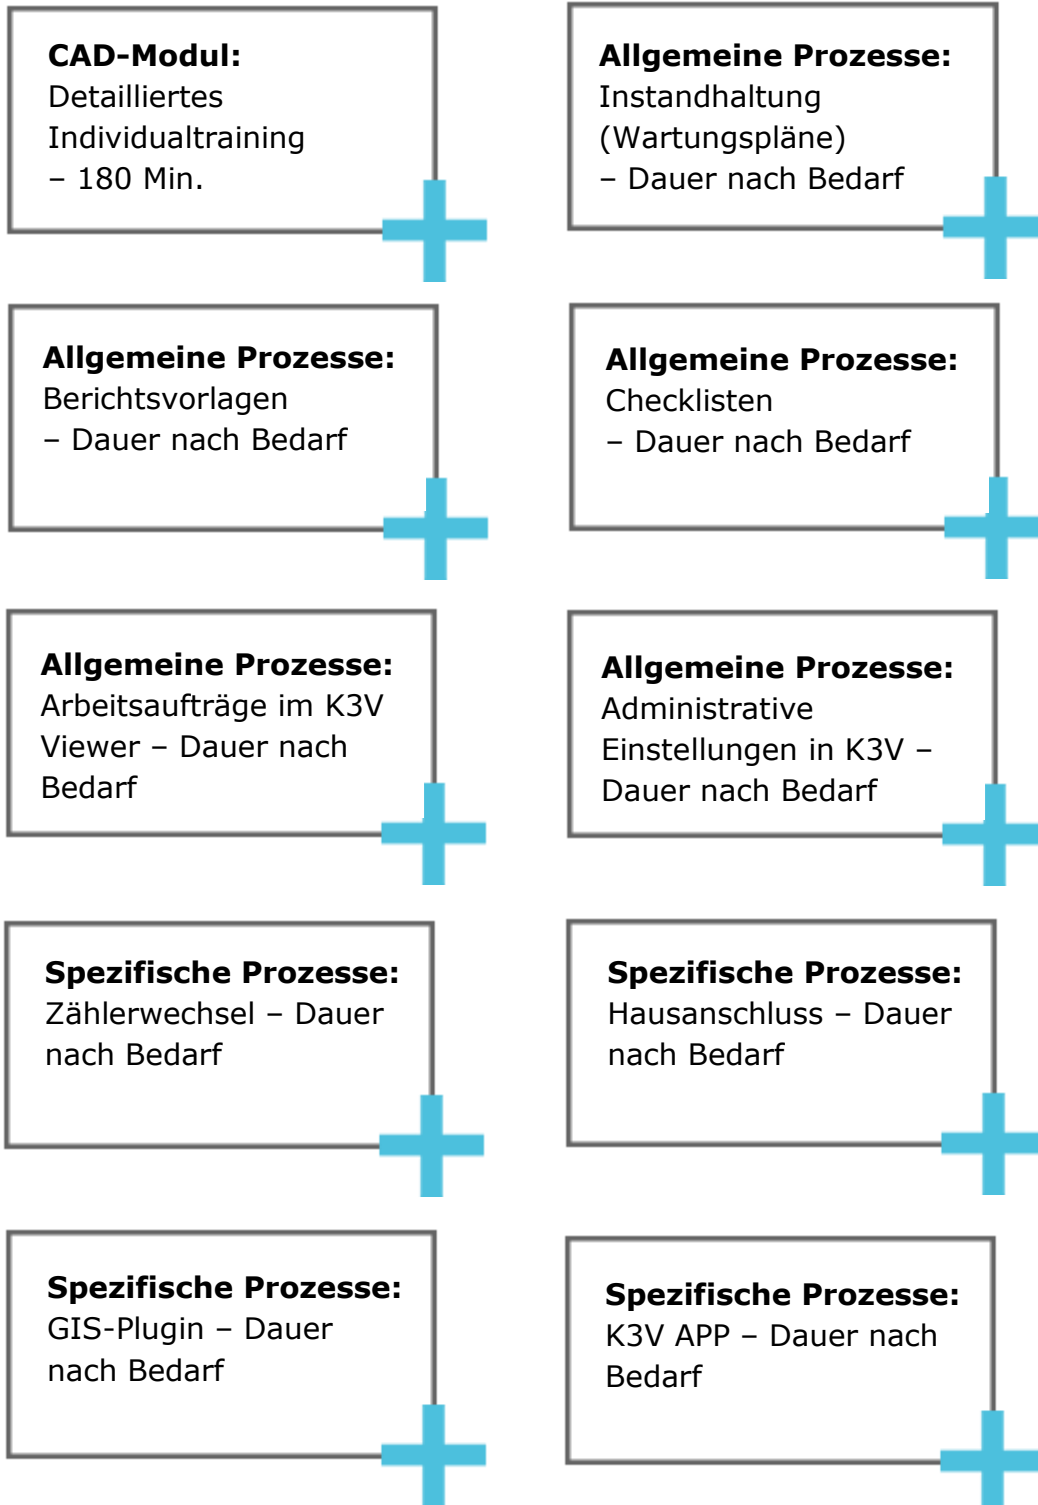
**CAD-Modul:**
Detailliertes Individualtraining – 180 Min.

**Allgemeine Prozesse:**
Instandhaltung (Wartungspläne) – Dauer nach Bedarf

**Allgemeine Prozesse:**
Berichtsvorlagen – Dauer nach Bedarf

**Allgemeine Prozesse:**
Checklisten – Dauer nach Bedarf

**Allgemeine Prozesse:**
Arbeitsaufträge im K3V Viewer – Dauer nach Bedarf

**Allgemeine Prozesse:**
Administrative Einstellungen in K3V – Dauer nach Bedarf

**Spezifische Prozesse:**
Zählerwechsel – Dauer nach Bedarf

**Spezifische Prozesse:**
Hausanschluss – Dauer nach Bedarf

**Spezifische Prozesse:**
GIS-Plugin – Dauer nach Bedarf

**Spezifische Prozesse:**
K3V APP – Dauer nach Bedarf